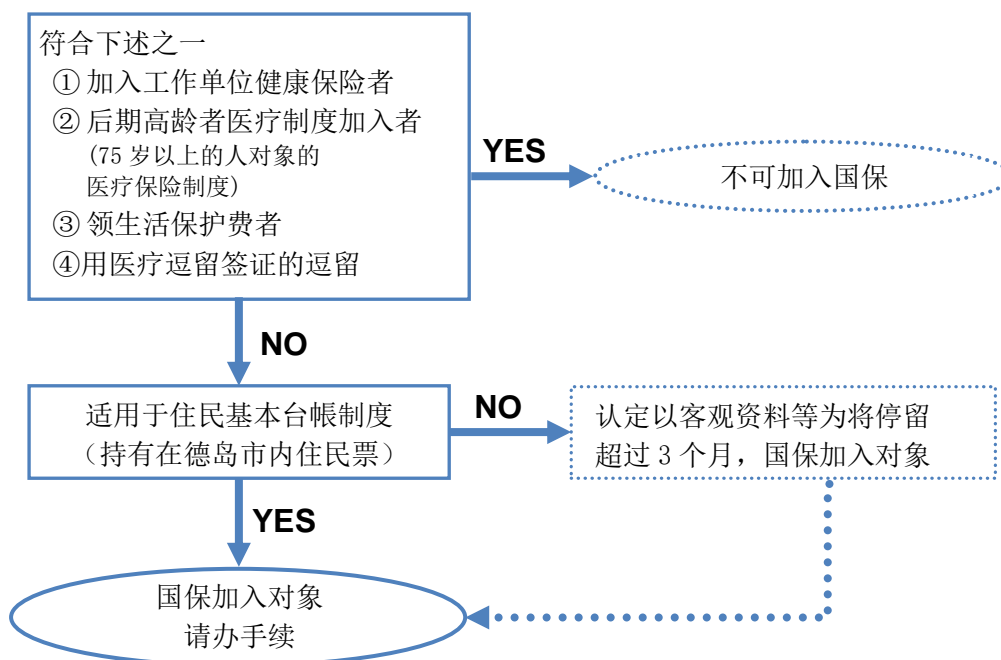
符合下述之一
① 加入工作单位健康保险者
② 后期高龄者医疗制度加入者
（75 岁以上的人对象的医疗保险制度）
③ 领生活保护费者
④用医疗逗留签证的逗留

YES

不可加入国保

NO

适用于住民基本台帐制度
（持有在德岛市内住民票）

NO

认定以客观资料等为将停留超过 3 个月，国保加入对象

YES

国保加入对象
请办手续